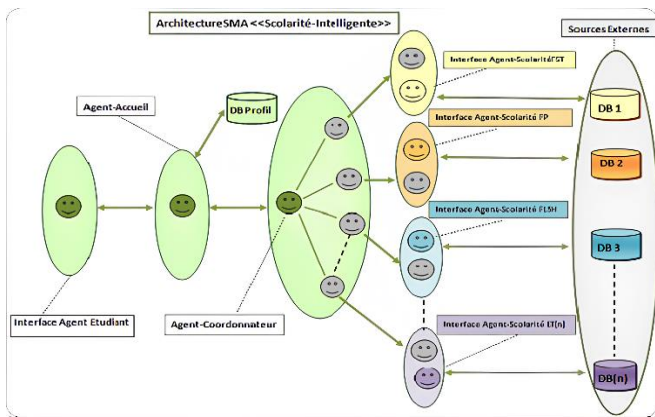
ArchitectureSMA <<Scolarité-Intelligente>>

Sources Externes

Interface Agent-ScolaritéFST

Agent-Accueil

DB Profil

DB 1

Interface Agent-Scolarité FP

DB 2

Interface Agent-Scolarité FLSH

DB 3

Interface Agent-Scolarité ET(n)

DB(n)

Interface Agent Etudiant

Agent-Coordonnateur